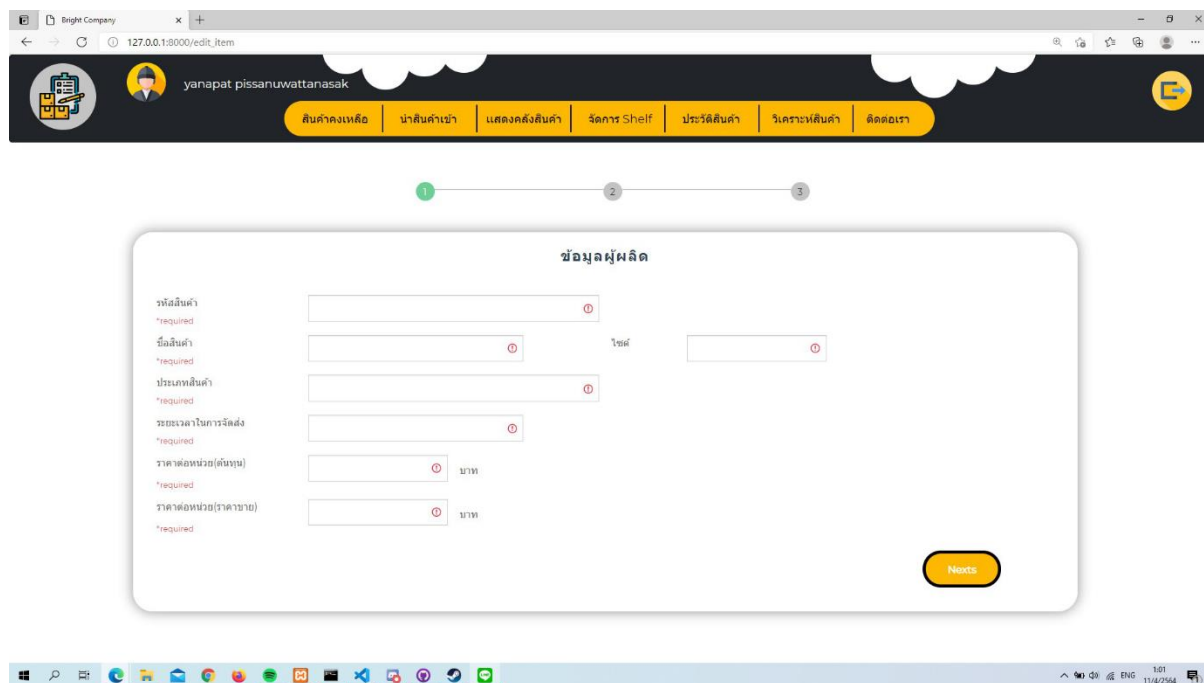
Bright Company
127.0.0.1:8000/edit_item

yanapat pissanuwattanasak

สินค้าคงเหลือ | นำสินค้าเข้า | แสดงคลังสินค้า | จัดการ Shelf | ประวัติสินค้า | วิเคราะห์สินค้า | ติดต่อเรา

1 2 3

ข้อมูลผู้ผลิต

รหัสสินค้า
*required

ชื่อสินค้า
*required

ไซต์

ประเภทสินค้า
*required

ระยะเวลาในการจัดส่ง
*required

ราคาต่อหน่วย(ต้นทุน)
*required
บาท

ราคาต่อหน่วย(ราคาขาย)
*required
บาท

Nexts

ENG 1:01 11/4/2564